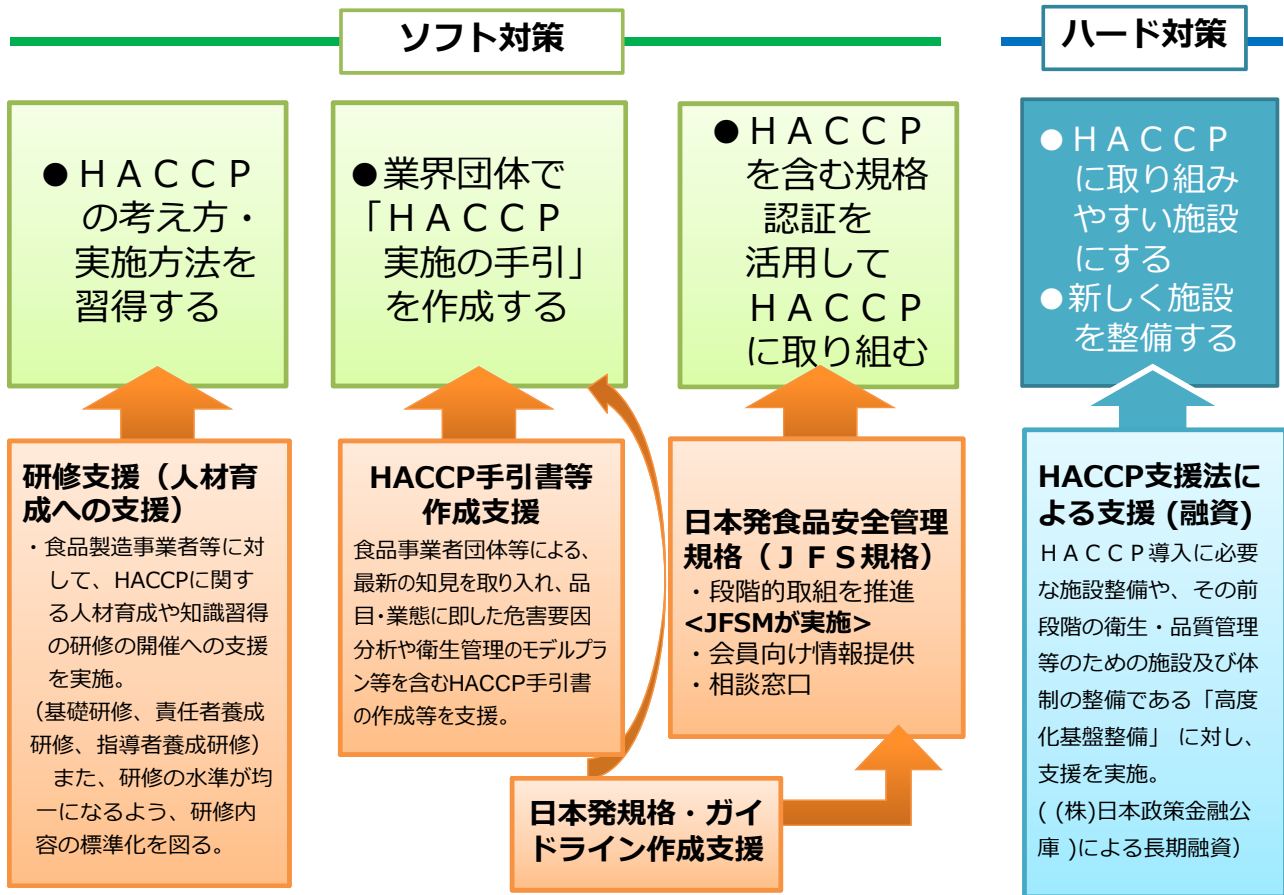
ソフト対策

ハード対策

●ＨＡＣＣＰの考え方・実施方法を習得する

●業界団体で「ＨＡＣＣＰ実施の手引」を作成する

●ＨＡＣＣＰを含む規格認証を活用してＨＡＣＣＰに取り組む

●ＨＡＣＣＰに取り組みやすい施設にする
●新しく施設を整備する

研修支援（人材育成への支援）
・食品製造事業者等に対して、HACCPに関する人材育成や知識習得の研修の開催への支援を実施。
（基礎研修、責任者養成研修、指導者養成研修）
また、研修の水準が均一になるよう、研修内容の標準化を図る。

HACCP手引書等作成支援
食品事業者団体等による、最新の知見を取り入れ、品目･業態に即した危害要因分析や衛生管理のモデルプラン等を含むHACCP手引書の作成等を支援。

日本発食品安全管理規格（ＪＦＳ規格）
・段階的取組を推進
<JFSMが実施>
・会員向け情報提供
・相談窓口

HACCP支援法による支援 (融資)
ＨＡＣＣＰ導入に必要な施設整備や、その前段階の衛生・品質管理等のための施設及び体制の整備である「高度化基盤整備」 に対し、支援を実施。
( (株)日本政策金融公庫 )による長期融資）

日本発規格・ガイドライン作成支援